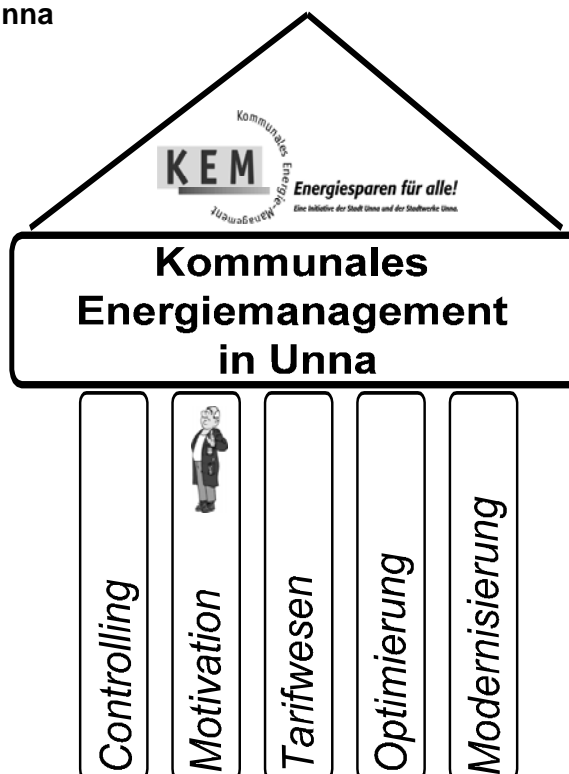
nna

KEM Kommunales Energie-Management

Energiesparen für alle!
Eine Initiative der Stadt Unna und der Stadtwerke Unna.

Kommunales Energiemanagement in Unna

Controlling

Motivation

Tarifwesen

Optimierung

Modernisierung